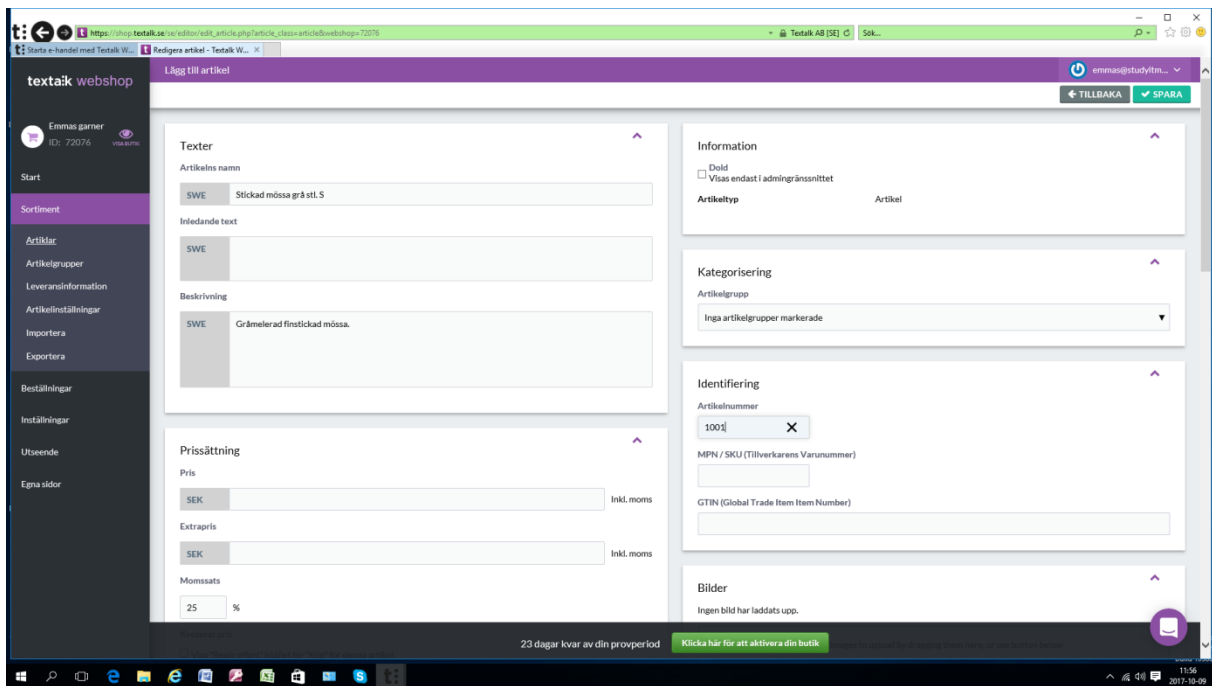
https://shop.textalk.se/se/editor/edit_article.php?article_class=article&webshop=72076
Textalk AB [SE]
Sök...
Starta e-handel med Textalk W...
Redigera artikel - Textalk W...

textalk webshop
Lägg till artikel
emmas@studyitm...

Emmas garner
ID: 72076
VISA BUTIK

Start
Sortiment
Artiklar
Artikelgrupper
Leveransinformation
Artikelinställningar
Importera
Exportera
Beställningar
Inställningar
Utseende
Egna sidor

TILLBAKA
SPARA

Texter
Artikelns namn
SWE Stickad mössa grå stl. S
Inledande text
SWE
Beskrivning
SWE Gråmelerad finstickad mössa.

Prissättning
Pris
SEK
Inkl. moms
Extrapris
SEK
Inkl. moms
Momssats
25 %

Information
Dold
Visas endast i admingränssnittet
Artikeltyp Artikel

Kategorisering
Artikelgrupp
Inga artikelgrupper markerade

Identifiering
Artikelnummer
1001
MPN / SKU (Tillverkarens Varunummer)
GTIN (Global Trade Item Item Number)

Bilder
Ingen bild har laddats upp.

23 dagar kvar av din provperiod
Klicka här för att aktivera din butik

11:56
2017-10-09